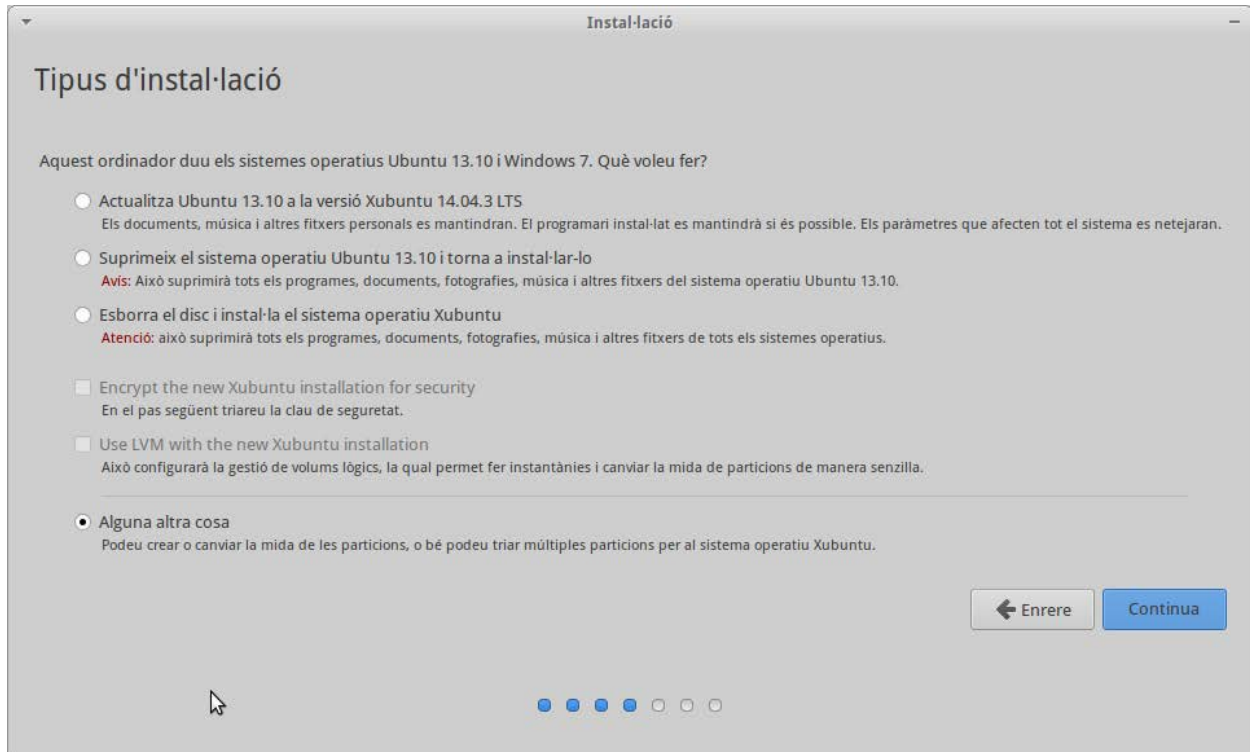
Instal·lació

Tipus d'instal·lació

Aquest ordinador duu els sistemes operatius Ubuntu 13.10 i Windows 7. Què voleu fer?

Actualitza Ubuntu 13.10 a la versió Xubuntu 14.04.3 LTS
Els documents, música i altres fitxers personals es mantindran. El programari instal·lat es mantindrà si és possible. Els paràmetres que afecten tot el sistema es netejaran.

Suprimeix el sistema operatiu Ubuntu 13.10 i torna a instal·lar-lo
Avís: Això suprimirà tots els programes, documents, fotografies, música i altres fitxers del sistema operatiu Ubuntu 13.10.

Esborra el disc i instal·la el sistema operatiu Xubuntu
Atenció: això suprimirà tots els programes, documents, fotografies, música i altres fitxers de tots els sistemes operatius.

Encrypt the new Xubuntu installation for security
En el pas següent triareu la clau de seguretat.

Use LVM with the new Xubuntu installation
Això configurarà la gestió de volums lògics, la qual permet fer instantànies i canviar la mida de particions de manera senzilla.

Alguna altra cosa
Podeu crear o canviar la mida de les particions, o bé podeu triar múltiples particions per al sistema operatiu Xubuntu.

Enrere
Continua